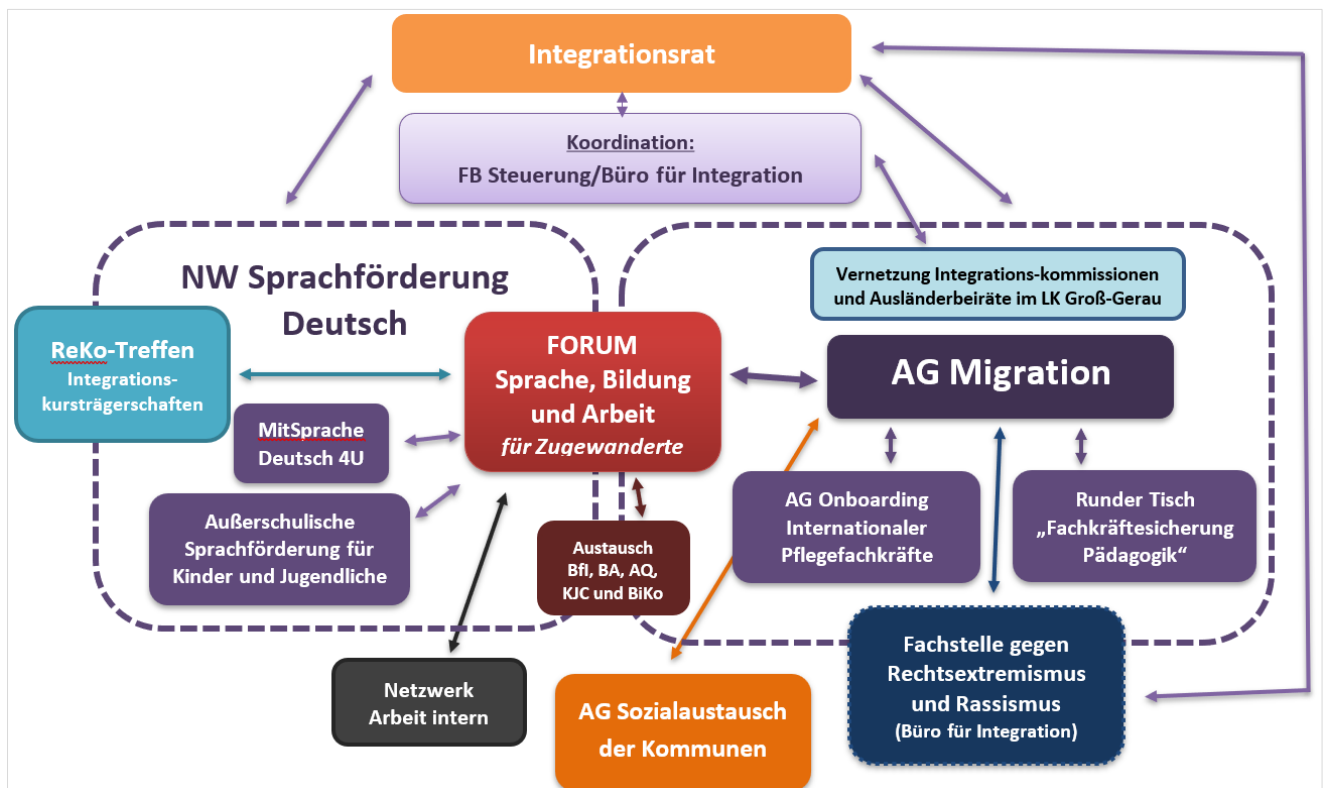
Integrationsrat

Koordination:
FB Steuerung/Büro für Integration

NW Sprachförderung Deutsch

ReKo-Treffen
Integrationskursträgerschaften

MitSprache Deutsch 4U

Außerschulische Sprachförderung für Kinder und Jugendliche

FORUM
Sprache, Bildung und Arbeit
für Zugewanderte

Austausch
BfI, BA, AQ, KJC und BiKo

Netzwerk
Arbeit intern

AG Sozialaustausch
der Kommunen

Vernetzung Integrations-kommissionen und Ausländerbeiräte im LK Groß-Gerau

AG Migration

AG Onboarding Internationaler Pflegefachkräfte

Runder Tisch „Fachkräftesicherung Pädagogik“

Fachstelle gegen Rechtsextremismus und Rassismus
(Büro für Integration)